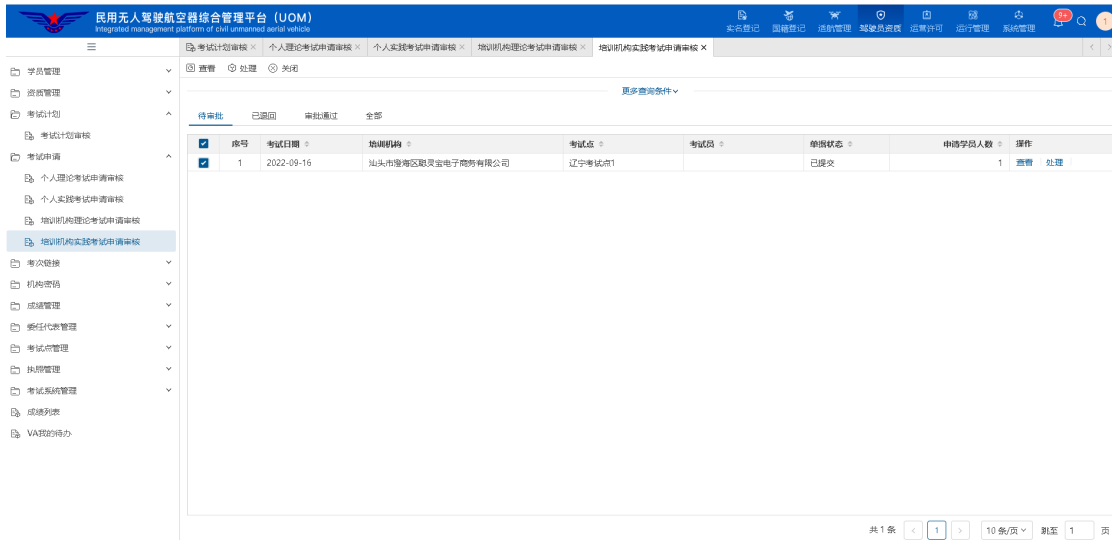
民用无人驾驶航空器综合管理平台（UOM）
Integrated management platform of civil unmanned aerial vehicle

实名登记 国籍登记 适航管理 驾驶员资质 运营许可 运行管理 系统管理 99+

考试计划审核 × 个人理论考试申请审核 × 个人实践考试申请审核 × 培训机构理论考试申请审核 × 培训机构实践考试申请审核 ×

学员管理
资质管理
考试计划
考试计划审核
考试申请
个人理论考试申请审核
个人实践考试申请审核
培训机构理论考试申请审核
培训机构实践考试申请审核
考次链接
机构密码
成绩管理
委任代表管理
考试点管理
执照管理
考试系统管理
成绩列表
VA我的待办

查看 处理 关闭

更多查询条件

待审批 已退回 审批通过 全部

| | 序号 | 考试日期 | 培训机构 | 考试点 | 考试员 | 单据状态 | 申请学员人数 | 操作 |
|---|---|---|---|---|---|---|---|---|
| ☑ | 1 | 2022-09-16 | 汕头市澄海区颖灵宝电子商务有限公司 | 辽宁考试点1 | | 已提交 | 1 | 查看 处理 |

共1条 < 1 > 10条/页 跳至 1 页